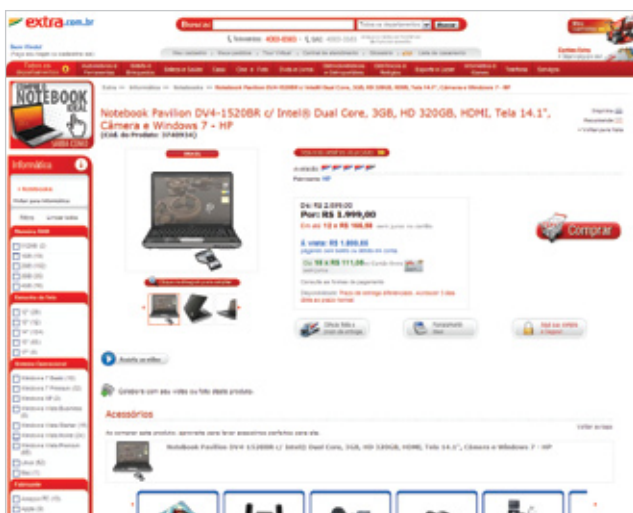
extra.com.br

Buscar | Todos os departamentos | Buscar

NOTEBOOK IDEAL

Informática

Notebook Pavilion DV4-1520BR c/ Intel® Dual Core, 3GB, HD 320GB, HDMI, Tela 14.1", Câmera e Windows 7 - HP

(Cód. do Produto: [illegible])

Fabricante: HP

De: R$ 2.099,00
Por: R$ 1.999,00
Em até 12 x R$ 166,58 sem juros no cartão

À vista: R$ 1.899,05

Comprar

Acessórios

Notebook Pavilion DV4-1520BR c/ Intel® Dual Core, 3GB, HD 320GB, HDMI, Tela 14.1", Câmera e Windows 7 - HP